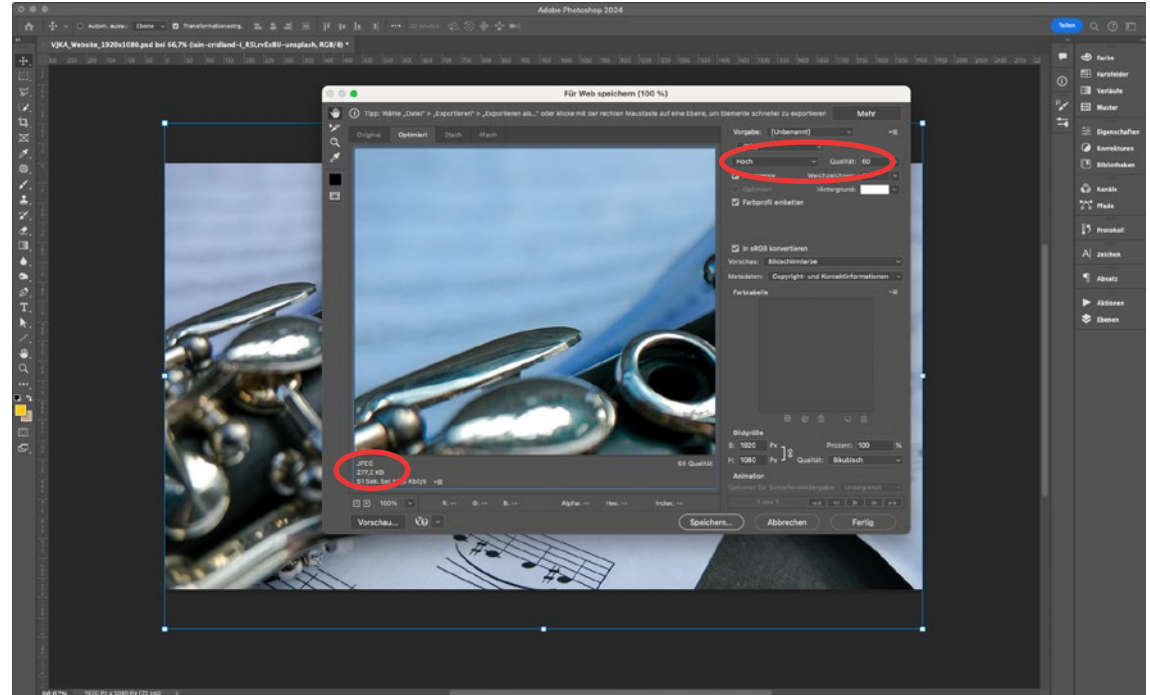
Adobe Photoshop 2024

Autom. ausw.: Ebene Transformationsstrg. 3D-Modus:

Teilen

VJKA_Website_1920x1080.psd bei 66,7% (iain-cridland-i_KSLrvExBU-unsplash, RGB/8) *

Für Web speichern (100 %)

Tipp: Wähle „Datei" > „Exportieren" > „Exportieren als..." oder klicke mit der rechten Maustaste auf eine Ebene, um Elemente schneller zu exportieren

Mehr

Original Optimiert 2fach 4fach

Vorgabe: [Unbenannt]

Hoch

Qualität: 60

Weichzeichnen:

Optimiert

Hintergrund:

Farbprofil einbetten

In sRGB konvertieren

Vorschau: Bildschirmfarbe

Metadaten: Copyright- und Kontaktinformationen

Farbtabelle

Bildgröße

B: 1920 Px

H: 1080 Px

Prozent: 100 %

Qualität: Bikubisch

Animation

Optionen für Schleifenwiedergabe: Unbegrenzt

1 von 1

JPEG

277,2 KB

51 Sek. bei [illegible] Kbit/s

60 Qualität

100%

R: -- G: -- B: -- Alpha: -- Hex: -- Index: --

Vorschau...

Speichern...

Abbrechen

Fertig

Farbe

Farbfelder

Verläufe

Muster

Eigenschaften

Korrekturen

Bibliotheken

Kanäle

Pfade

Protokoll

Zeichen

Absatz

Aktionen

Ebenen

66,67%

1920 Px x 1080 Px (72 ppi)